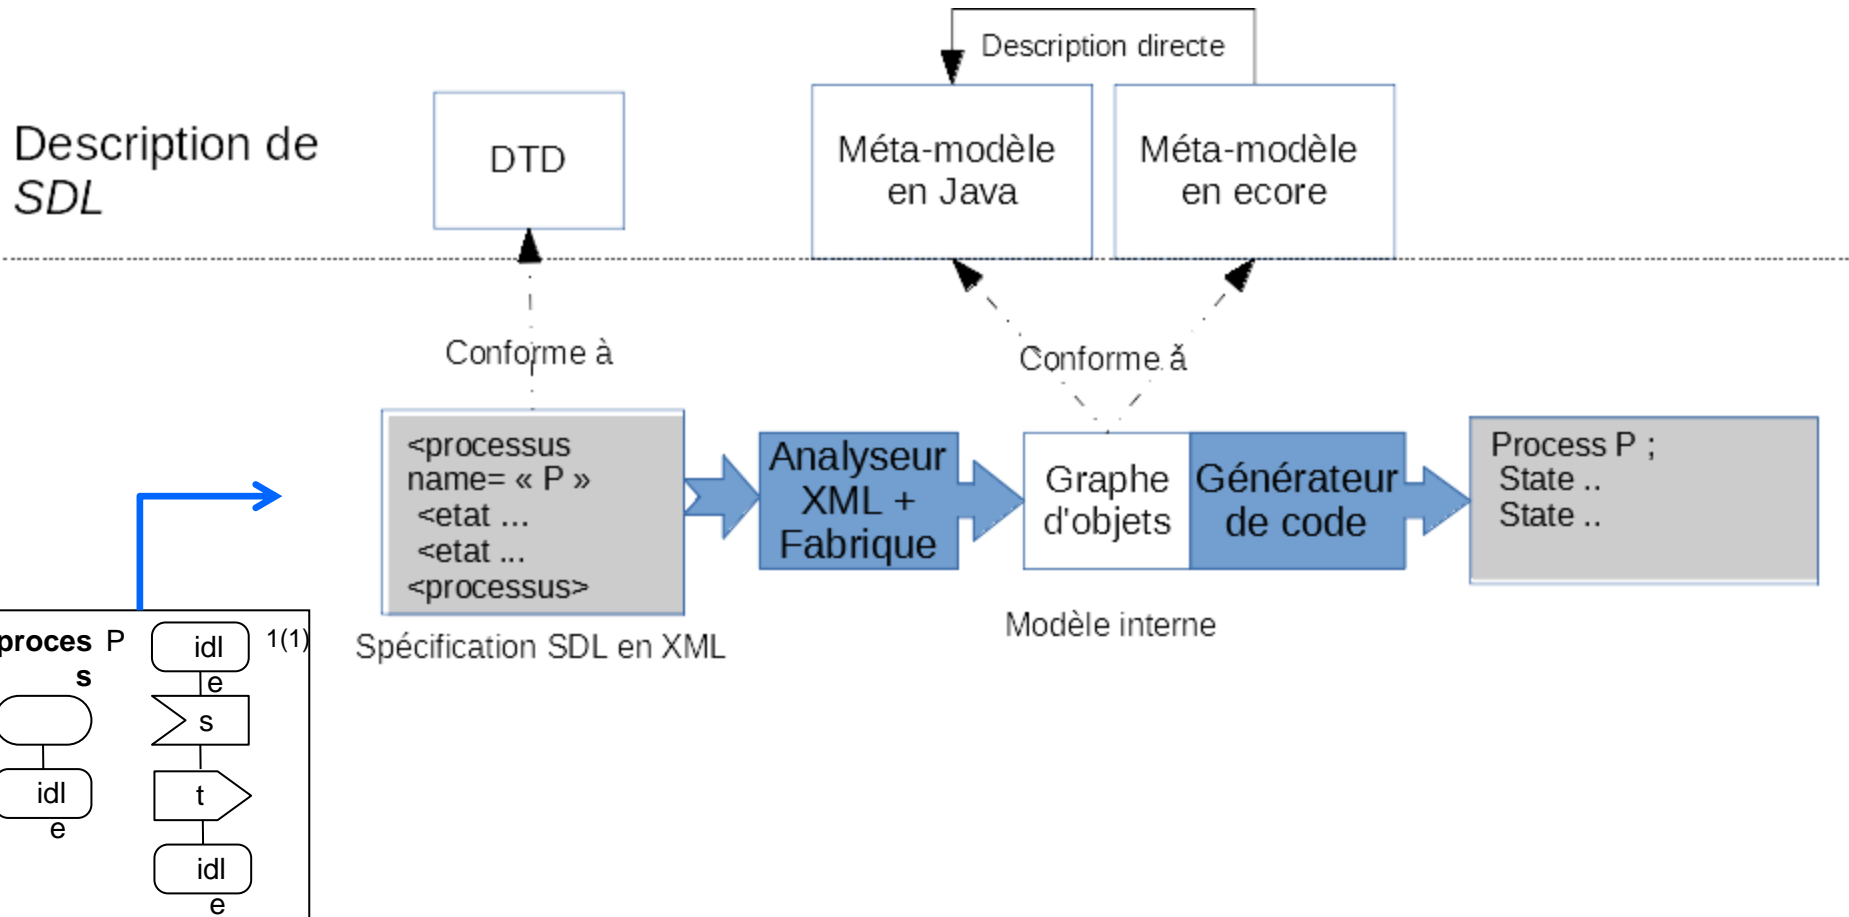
Description de *SDL*

DTD

Description directe

Méta-modèle en Java

Méta-modèle en ecore

Conforme à

Conforme à

<processus name= « P »
<etat ...
<etat ...
<processus>

Spécification SDL en XML

Analyseur XML + Fabrique

Graphe d'objets

Générateur de code

Modèle interne

Process P ;
State ..
State ..

proces s P

1(1)

idl e

s

t

idl e

idl e